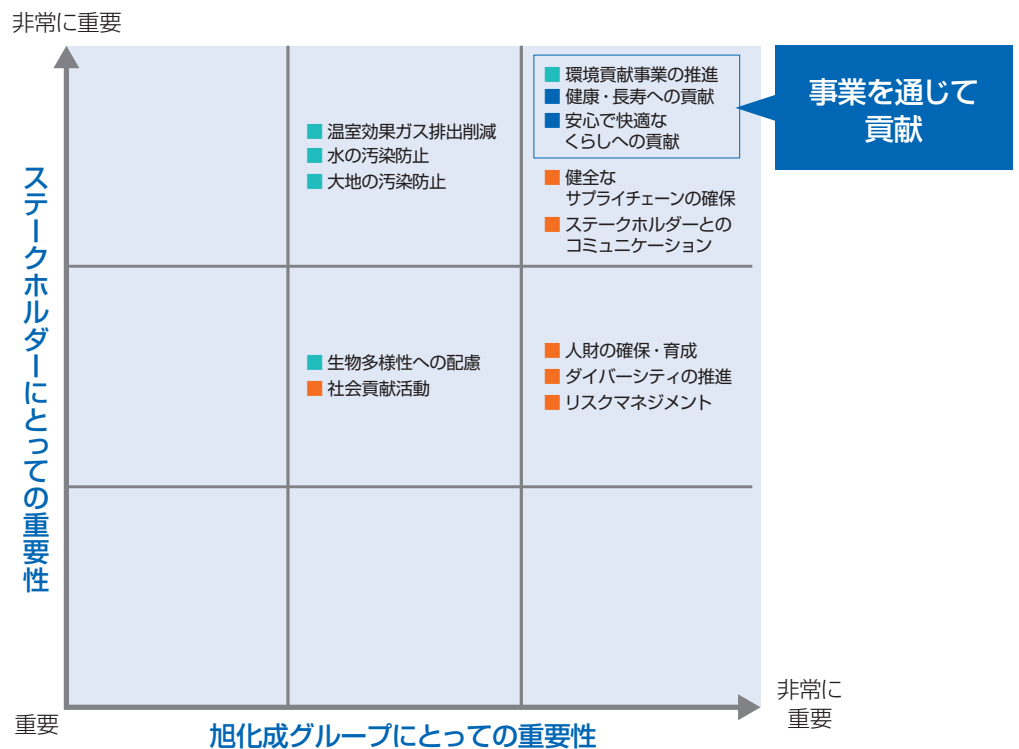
非常に重要

ステークホルダーにとっての重要性

温室効果ガス排出削減
水の汚染防止
大地の汚染防止

環境貢献事業の推進
健康・長寿への貢献
安心で快適なくらしへの貢献

事業を通じて貢献

健全なサプライチェーンの確保
ステークホルダーとのコミュニケーション

生物多様性への配慮
社会貢献活動

人財の確保・育成
ダイバーシティの推進
リスクマネジメント

重要

旭化成グループにとっての重要性

非常に重要